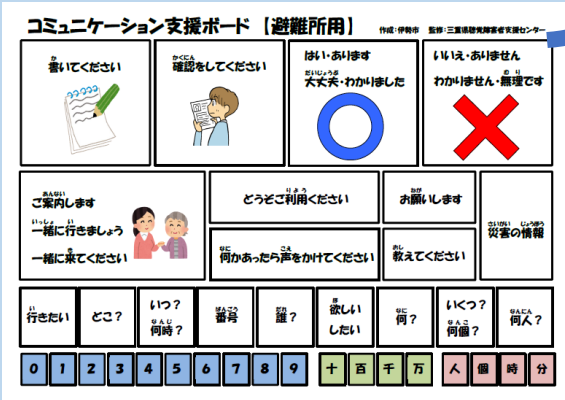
コミュニケーション支援ボード【避難所用】

作成：伊勢市　監修：三重県聴覚障害者支援センター

書いてください

確認をしてください

はい・あります
大丈夫・わかりました

いいえ・ありません
わかりません・無理です

ご案内します
一緒に行きましょう
一緒に来てください

どうぞご利用ください

お願いします

何かあったら声をかけてください

教えてください

災害の情報

行きたい

どこ？

いつ？
何時？

番号

誰？

欲しい
したい

何？

いくつ？
何個？

何人？

0　1　2　3　4　5　6　7　8　9

十　百　千　万

人　個　時　分